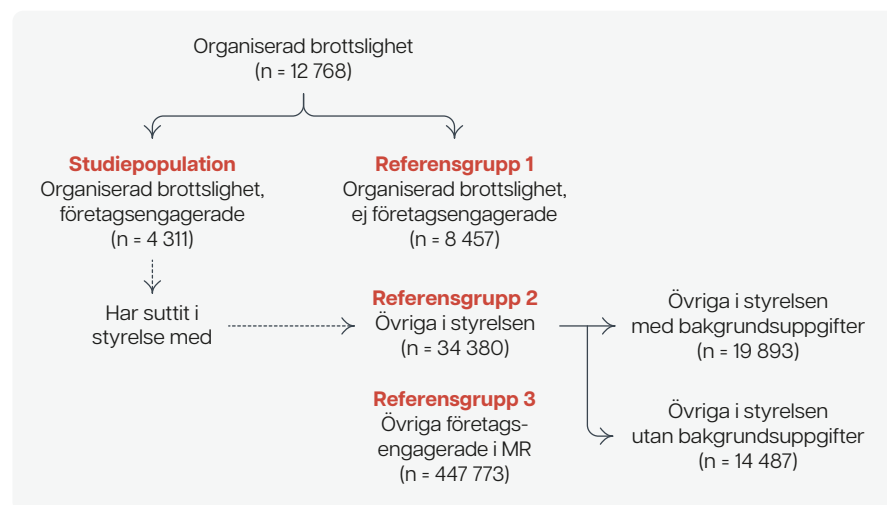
Organiserad brottslighet
(n = 12 768)

Studiepopulation
Organiserad brottslighet, företagsengagerade
(n = 4 311)

Referensgrupp 1
Organiserad brottslighet, ej företagsengagerade
(n = 8 457)

Har suttit i styrelse med

Referensgrupp 2
Övriga i styrelsen
(n = 34 380)

Övriga i styrelsen med bakgrundsuppgifter
(n = 19 893)

Övriga i styrelsen utan bakgrundsuppgifter
(n = 14 487)

Referensgrupp 3
Övriga företags-engagerade i MR
(n = 447 773)